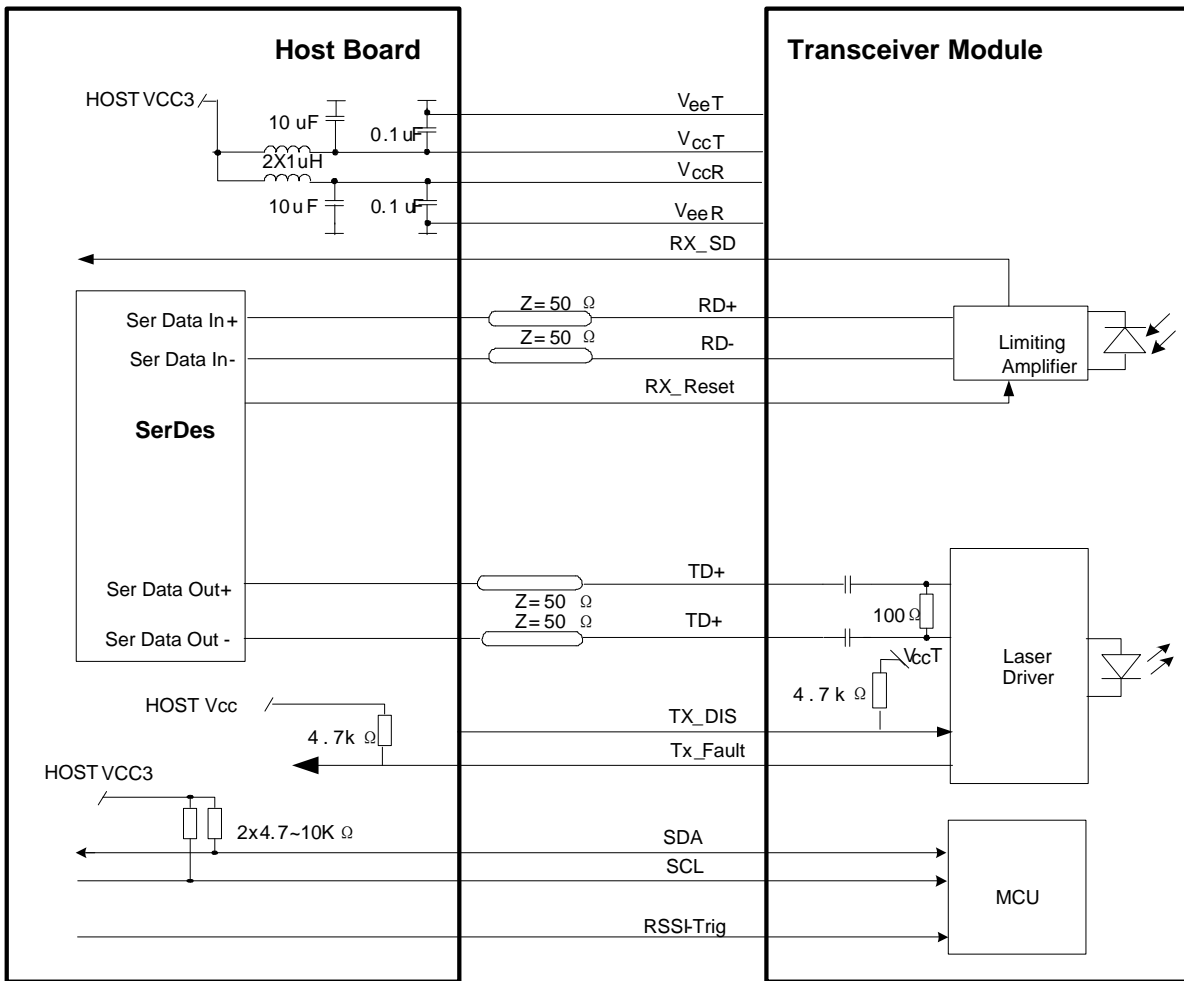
Host Board

Transceiver Module

HOST VCC3

10 uF

0.1 uF

2X1uH

10 u F

0.1 uF

$V_{ee}T$

$V_{cc}T$

$V_{cc}R$

$V_{ee}R$

RX_SD

Ser Data In+

Ser Data In-

SerDes

Z= 50 Ω

Z= 50 Ω

RD+

RD-

RX_Reset

Limiting Amplifier

Ser Data Out+

Ser Data Out -

Z= 50 Ω

Z= 50 Ω

TD+

TD+

100 Ω

VccT

4 . 7 k Ω

Laser Driver

HOST Vcc

4 . 7k Ω

TX_DIS

Tx_Fault

HOST VCC3

2x4.7~10K Ω

SDA

SCL

MCU

RSSI-Trig